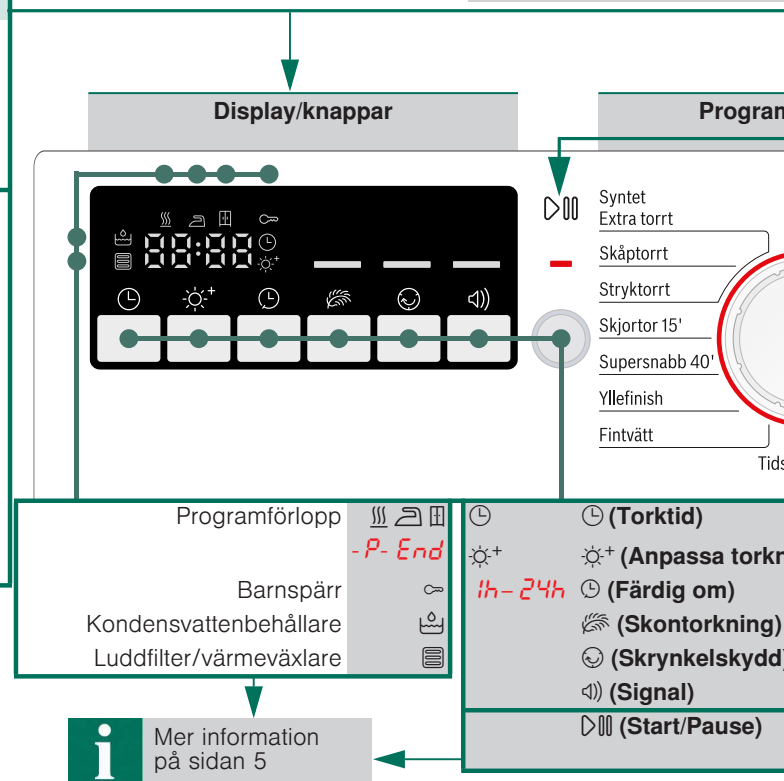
Display/knappar

Program

88:88

Syntet
Extra torrt

Skåptorrt

Stryktorrt

Skjortor 15'

Supersnabb 40'

Yllefinish

Fintvätt

Tids

Programförlopp

- P - End

Barnspärr

Kondensvattenbehållare

Luddfilter/värmeväxlare

(Torktid)

(Anpassa torkn

1h – 24h (Färdig om)

(Skontorkning)

(Skrynkelskydd)

(Signal)

(Start/Pause)

Mer information på sidan 5